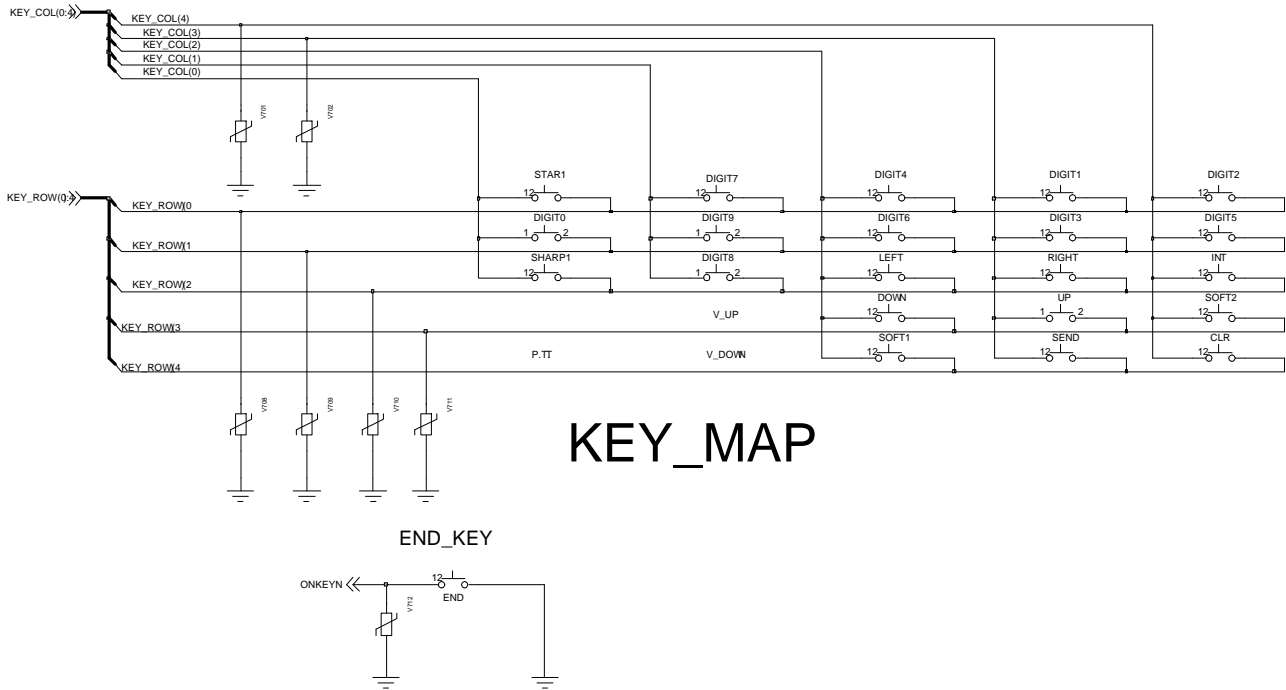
KEY_COL(0:4)
KEY_COL(4)
KEY_COL(3)
KEY_COL(2)
KEY_COL(1)
KEY_COL(0)

V701
V702

KEY_ROW(0:4)
KEY_ROW0
KEY_ROW1
KEY_ROW2
KEY_ROW3
KEY_ROW4

STAR1
12
DIGIT7
12
DIGIT4
12
DIGIT1
12
DIGIT2
12

DIGIT0
1 2
DIGIT9
1 2
DIGIT6
12
DIGIT3
12
DIGIT5
12

SHARP1
12
DIGIT8
1 2
LEFT
12
RIGHT
12
INT
12

V_UP
DOWN
12
UP
1 2
SOFT2
12

P.TT
V_DOWN
SOFT1
12
SEND
12
CLR
12

V708
V709
V710
V711

KEY_MAP

END_KEY

ONKEYN
12
END
V712